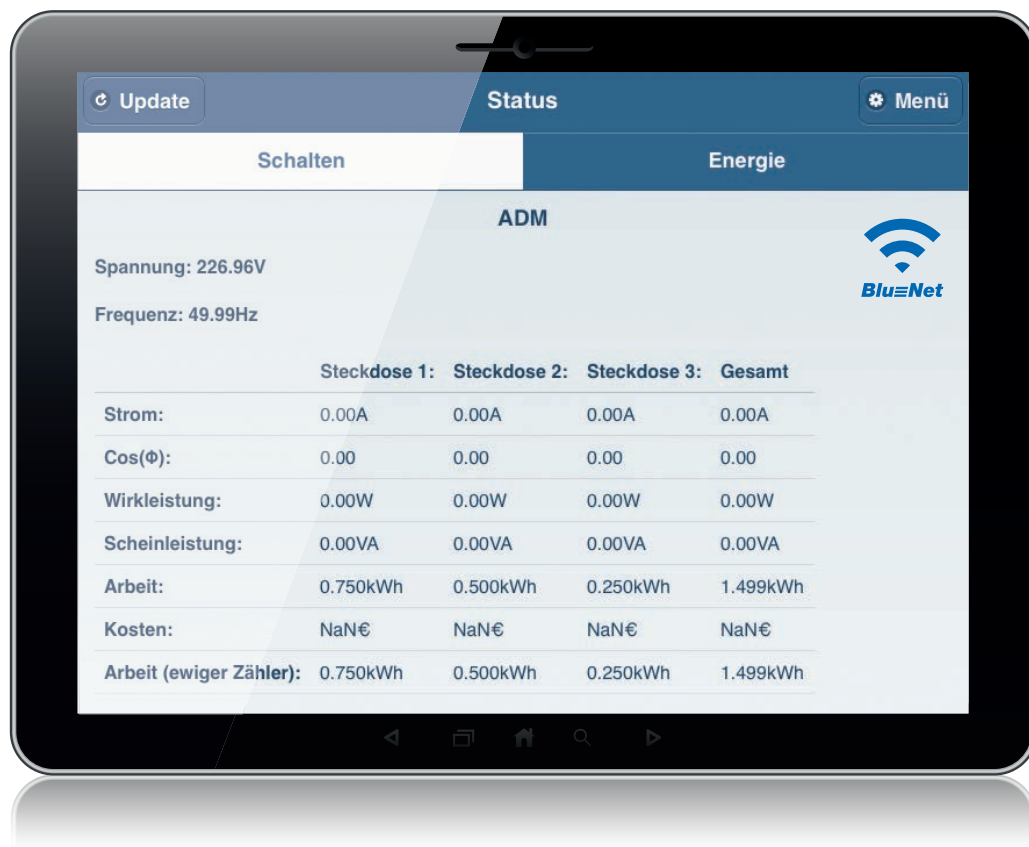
Update

Status

Menü

Schalten

Energie

ADM

BluNet

Spannung: 226.96V

Frequenz: 49.99Hz

| | Steckdose 1: | Steckdose 2: | Steckdose 3: | Gesamt |
|---|---|---|---|---|
| Strom: | 0.00A | 0.00A | 0.00A | 0.00A |
| Cos(Φ): | 0.00 | 0.00 | 0.00 | 0.00 |
| Wirkleistung: | 0.00W | 0.00W | 0.00W | 0.00W |
| Scheinleistung: | 0.00VA | 0.00VA | 0.00VA | 0.00VA |
| Arbeit: | 0.750kWh | 0.500kWh | 0.250kWh | 1.499kWh |
| Kosten: | NaN€ | NaN€ | NaN€ | NaN€ |
| Arbeit (ewiger Zähler): | 0.750kWh | 0.500kWh | 0.250kWh | 1.499kWh |